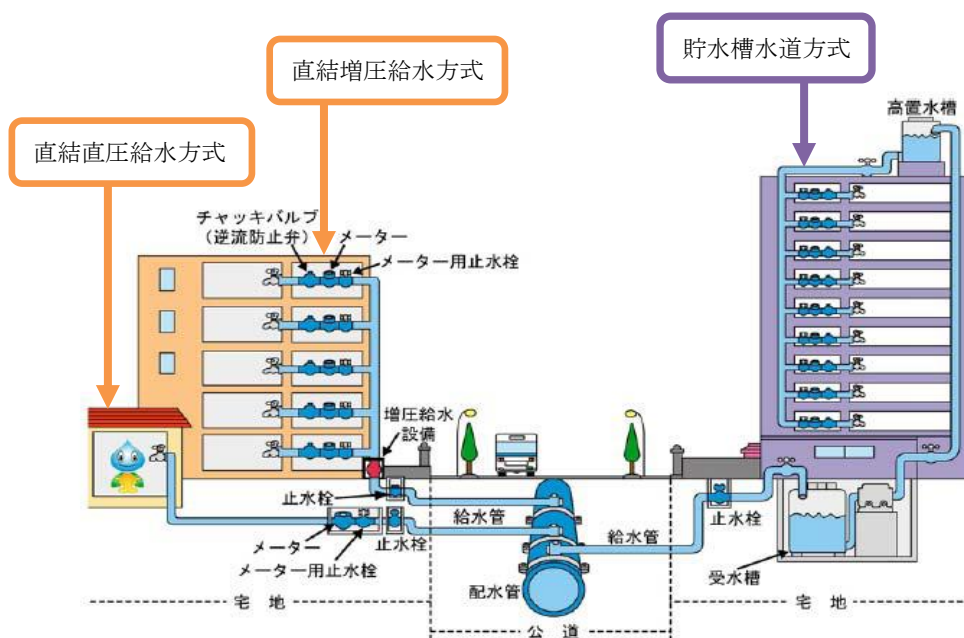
直結増圧給水方式

貯水槽水道方式

直結直圧給水方式

チャッキバルブ
（逆流防止弁）

メーター

メーター用止水栓

高置水槽

増圧給水設備

止水栓

給水管

給水管

止水栓

メーター

止水栓

メーター用止水栓

配水管

受水槽

宅　地

公　道

宅　地